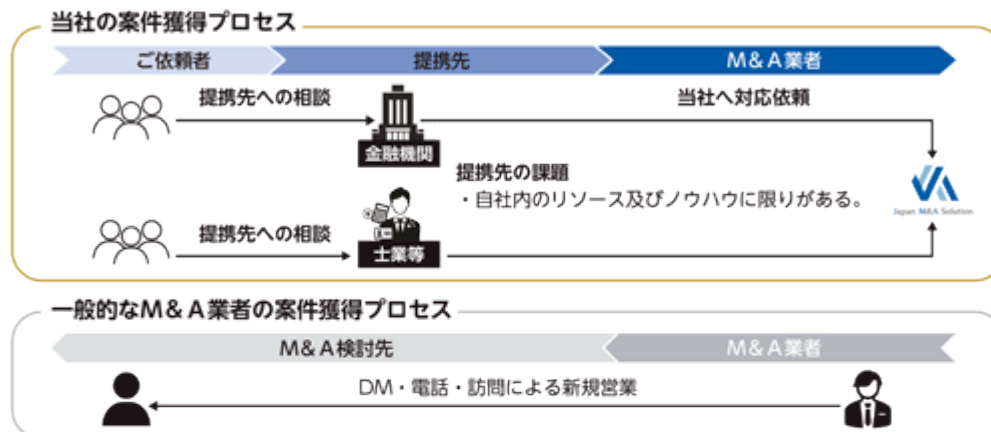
当社の案件獲得プロセス

ご依頼者

提携先

M＆A業者

提携先への相談

金融機関

当社へ対応依頼

提携先の課題
・自社内のリソース及びノウハウに限りがある。

Japan M&A Solution

提携先への相談

士業等

一般的なM＆A業者の案件獲得プロセス

M＆A検討先

M＆A業者

DM・電話・訪問による新規営業